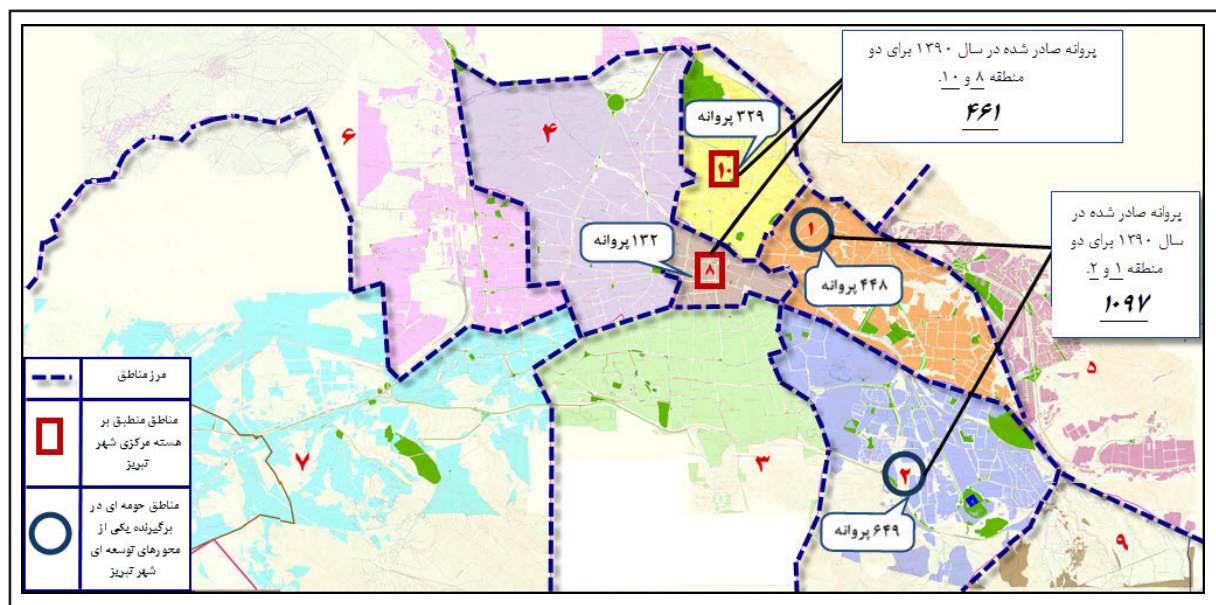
پروانه صادر شده در سال ۱۳۹۰ برای دو منطقه ۸ و ۱۰.
۴۶۱

پروانه صادر شده در سال ۱۳۹۰ برای دو منطقه ۱ و ۲.
۱۰۹۷

۶
۴
۳۲۹ پروانه
۱۰
۱۳۲پروانه
۸
۱
۴۴۸ پروانه
۵
۷
۳
۲
۶۴۹ پروانه
۹

| | مرز مناطق |
|---|---|
| | مناطق منطبق بر هسته مرکزی شهر تبریز |
| | مناطق حومه ای در برگیرنده یکی از محورهای توسعه ای شهر تبریز |